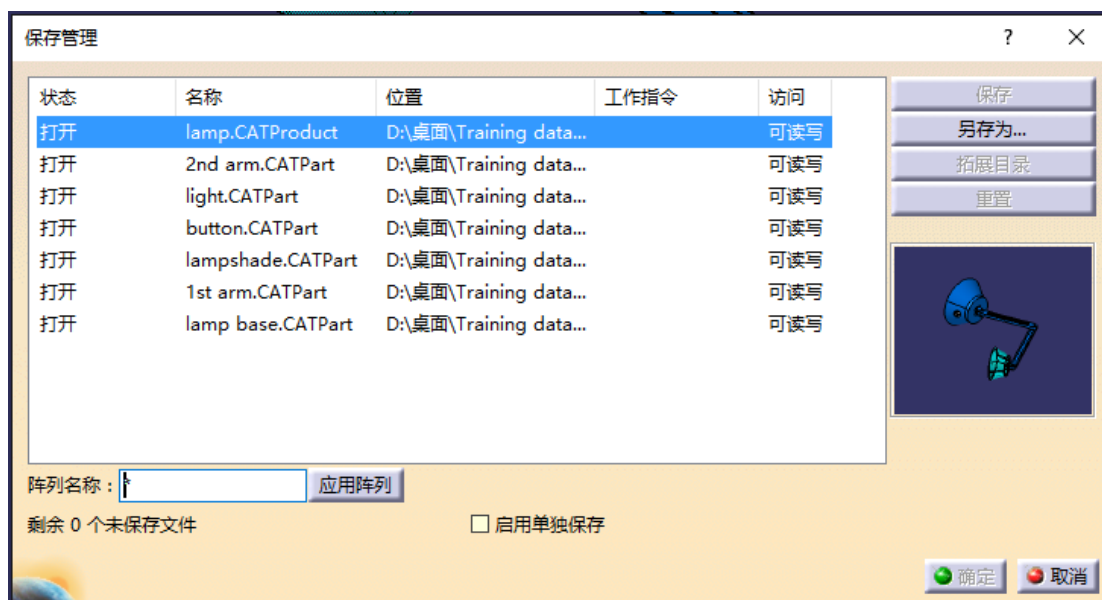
保存管理

?

| 状态 | 名称 | 位置 | 工作指令 | 访问 |
|---|---|---|---|---|
| 打开 | lamp.CATProduct | D:\桌面\Training data... | | 可读写 |
| 打开 | 2nd arm.CATPart | D:\桌面\Training data... | | 可读写 |
| 打开 | light.CATPart | D:\桌面\Training data... | | 可读写 |
| 打开 | button.CATPart | D:\桌面\Training data... | | 可读写 |
| 打开 | lampshade.CATPart | D:\桌面\Training data... | | 可读写 |
| 打开 | 1st arm.CATPart | D:\桌面\Training data... | | 可读写 |
| 打开 | lamp base.CATPart | D:\桌面\Training data... | | 可读写 |

保存
另存为...
拓展目录
重置

阵列名称：* 应用阵列

剩余 0 个未保存文件

启用单独保存

确定 取消